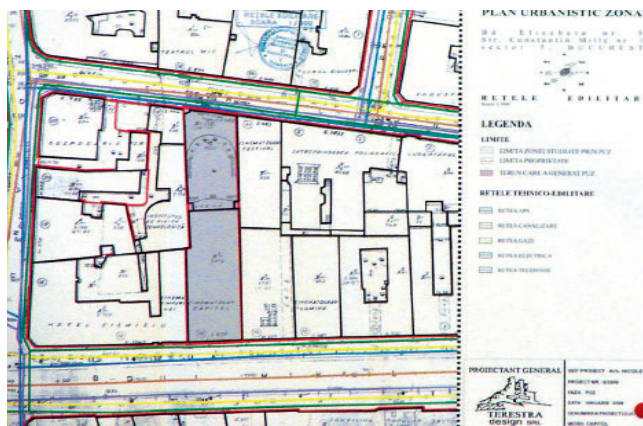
PLAN URBANISTIC ZONA

Bd. Elisabeta nr. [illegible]
Str. Constantin Mille nr. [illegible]
sector 1, BUCURESTI

RETELE EDILITARE

LEGENDA

LIMITE
LIMITA ZONEI STUDIATE PRIN PUZ
LIMITA PROPRIETATII
TEREN CARE A GENERAT PUZ

RETELE TEHNICO-EDILITARE
RETEA APA
RETEA CANALIZARE
RETEA GAZE
RETEA ELECTRICA
RETEA TELEFONIE

PROIECTANT GENERAL
TERESTRA design SRL

CENTRUL MIC
CINEMATOGRAF FESTIVAL
INTREPRINDEREA POLIGRAFICA
CINEMATOGRAF CAPITOL
CINEMATOGRAF LUMINA
HOTEL CISMIGIU
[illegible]